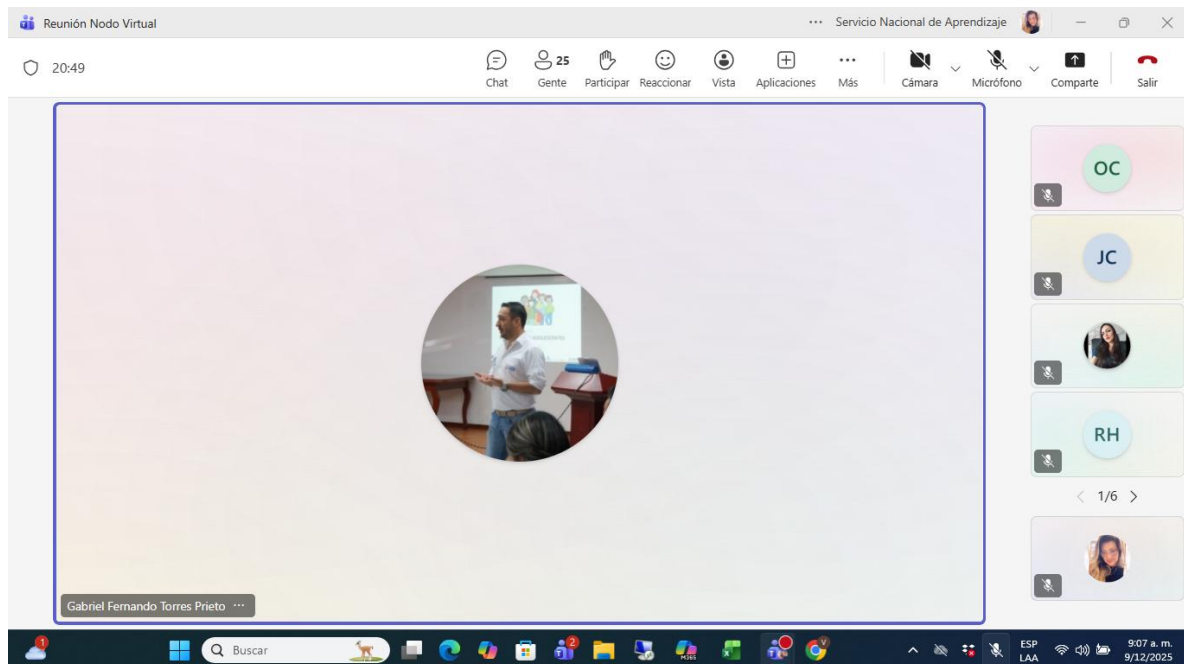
Reunión Nodo Virtual

··· Servicio Nacional de Aprendizaje

20:49

Chat
25
Gente
Participar
Reaccionar
Vista
Aplicaciones
Más
Cámara
Micrófono
Comparte
Salir

OC

JC

RH

1/6

Gabriel Fernando Torres Prieto ···

1

Buscar

2

ESP
LAA

9:07 a. m.
9/12/2025